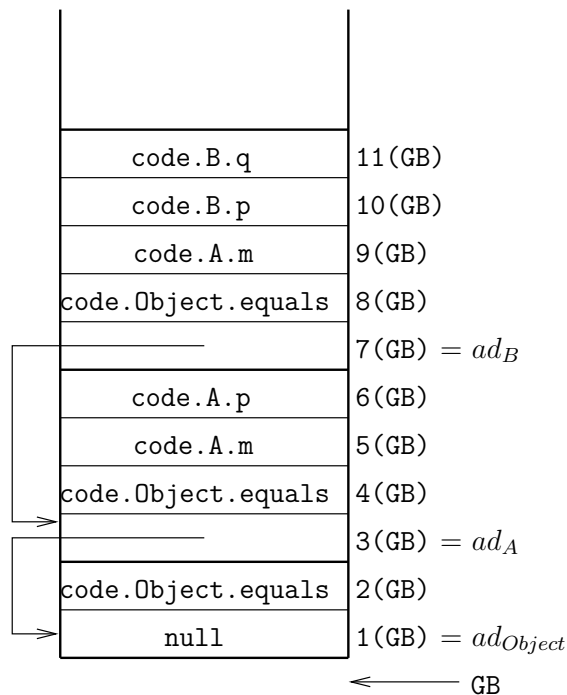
| | |
|---|---|
| code.B.q | 11(GB) |
| code.B.p | 10(GB) |
| code.A.m | 9(GB) |
| code.Object.equals | 8(GB) |
| | 7(GB) $= ad_B$ |
| code.A.p | 6(GB) |
| code.A.m | 5(GB) |
| code.Object.equals | 4(GB) |
| | 3(GB) $= ad_A$ |
| code.Object.equals | 2(GB) |
| null | 1(GB) $= ad_{Object}$ |

GB